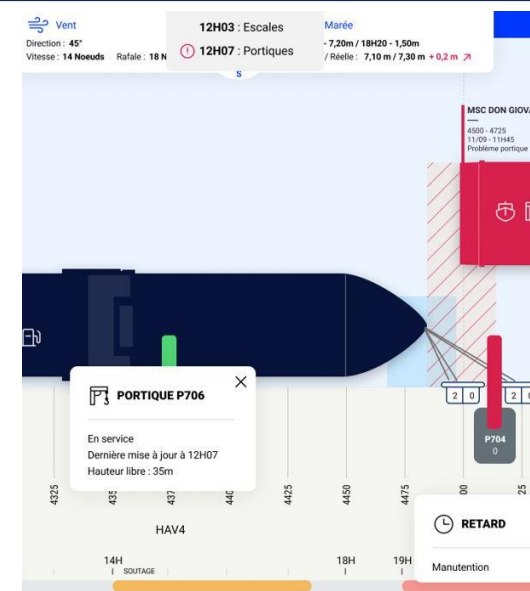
Vent
Direction : 45°
Vitesse : 14 Noeuds Rafale : 18 N

12H03 : Escales
12H07 : Portiques
S

Marée
- 7,20m / 18H20 - 1,50m
/ Réelle : 7,10 m / 7,30 m + 0,2 m ↗

MSC DON GIOVA
—
4500 - 4725
11/09 - 11H45
Problème portique

PORTIQUE P706
En service
Dernière mise à jour à 12H07
Hauteur libre : 35m

2 0
2 0
P704
0

4325
435
437
440
4425
4450
4475
00
25

HAV4

RETARD
Manutention

14H
SOUTAGE
18H
19H